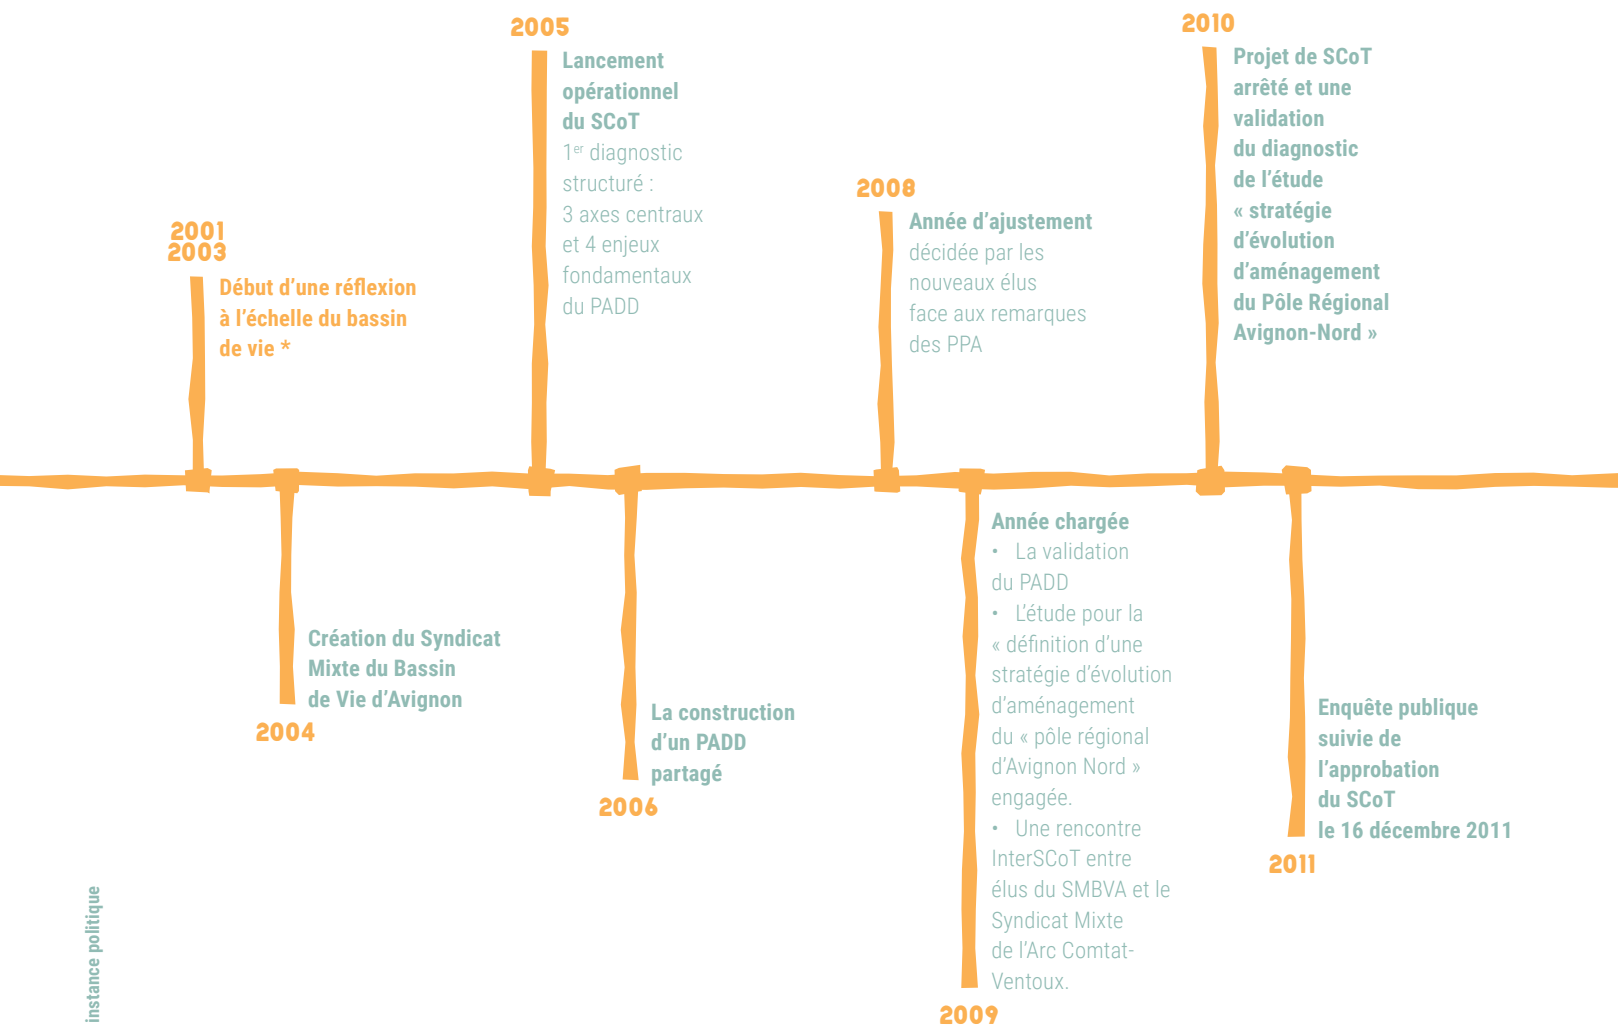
2001
2003
Début d'une réflexion à l'échelle du bassin de vie *

2004
Création du Syndicat Mixte du Bassin de Vie d'Avignon

2005
Lancement opérationnel du SCoT
1$^{er}$ diagnostic structuré : 3 axes centraux et 4 enjeux fondamentaux du PADD

2006
La construction d'un PADD partagé

2008
Année d'ajustement
décidée par les nouveaux élus face aux remarques des PPA

2009
Année chargée
• La validation du PADD
• L'étude pour la « définition d'une stratégie d'évolution d'aménagement du « pôle régional d'Avignon Nord » engagée.
• Une rencontre InterSCoT entre élus du SMBVA et le Syndicat Mixte de l'Arc Comtat-Ventoux.

2010
Projet de SCoT arrêté et une validation du diagnostic de l'étude « stratégie d'évolution d'aménagement du Pôle Régional Avignon-Nord »

2011
Enquête publique suivie de l'approbation du SCoT le 16 décembre 2011

instance politique